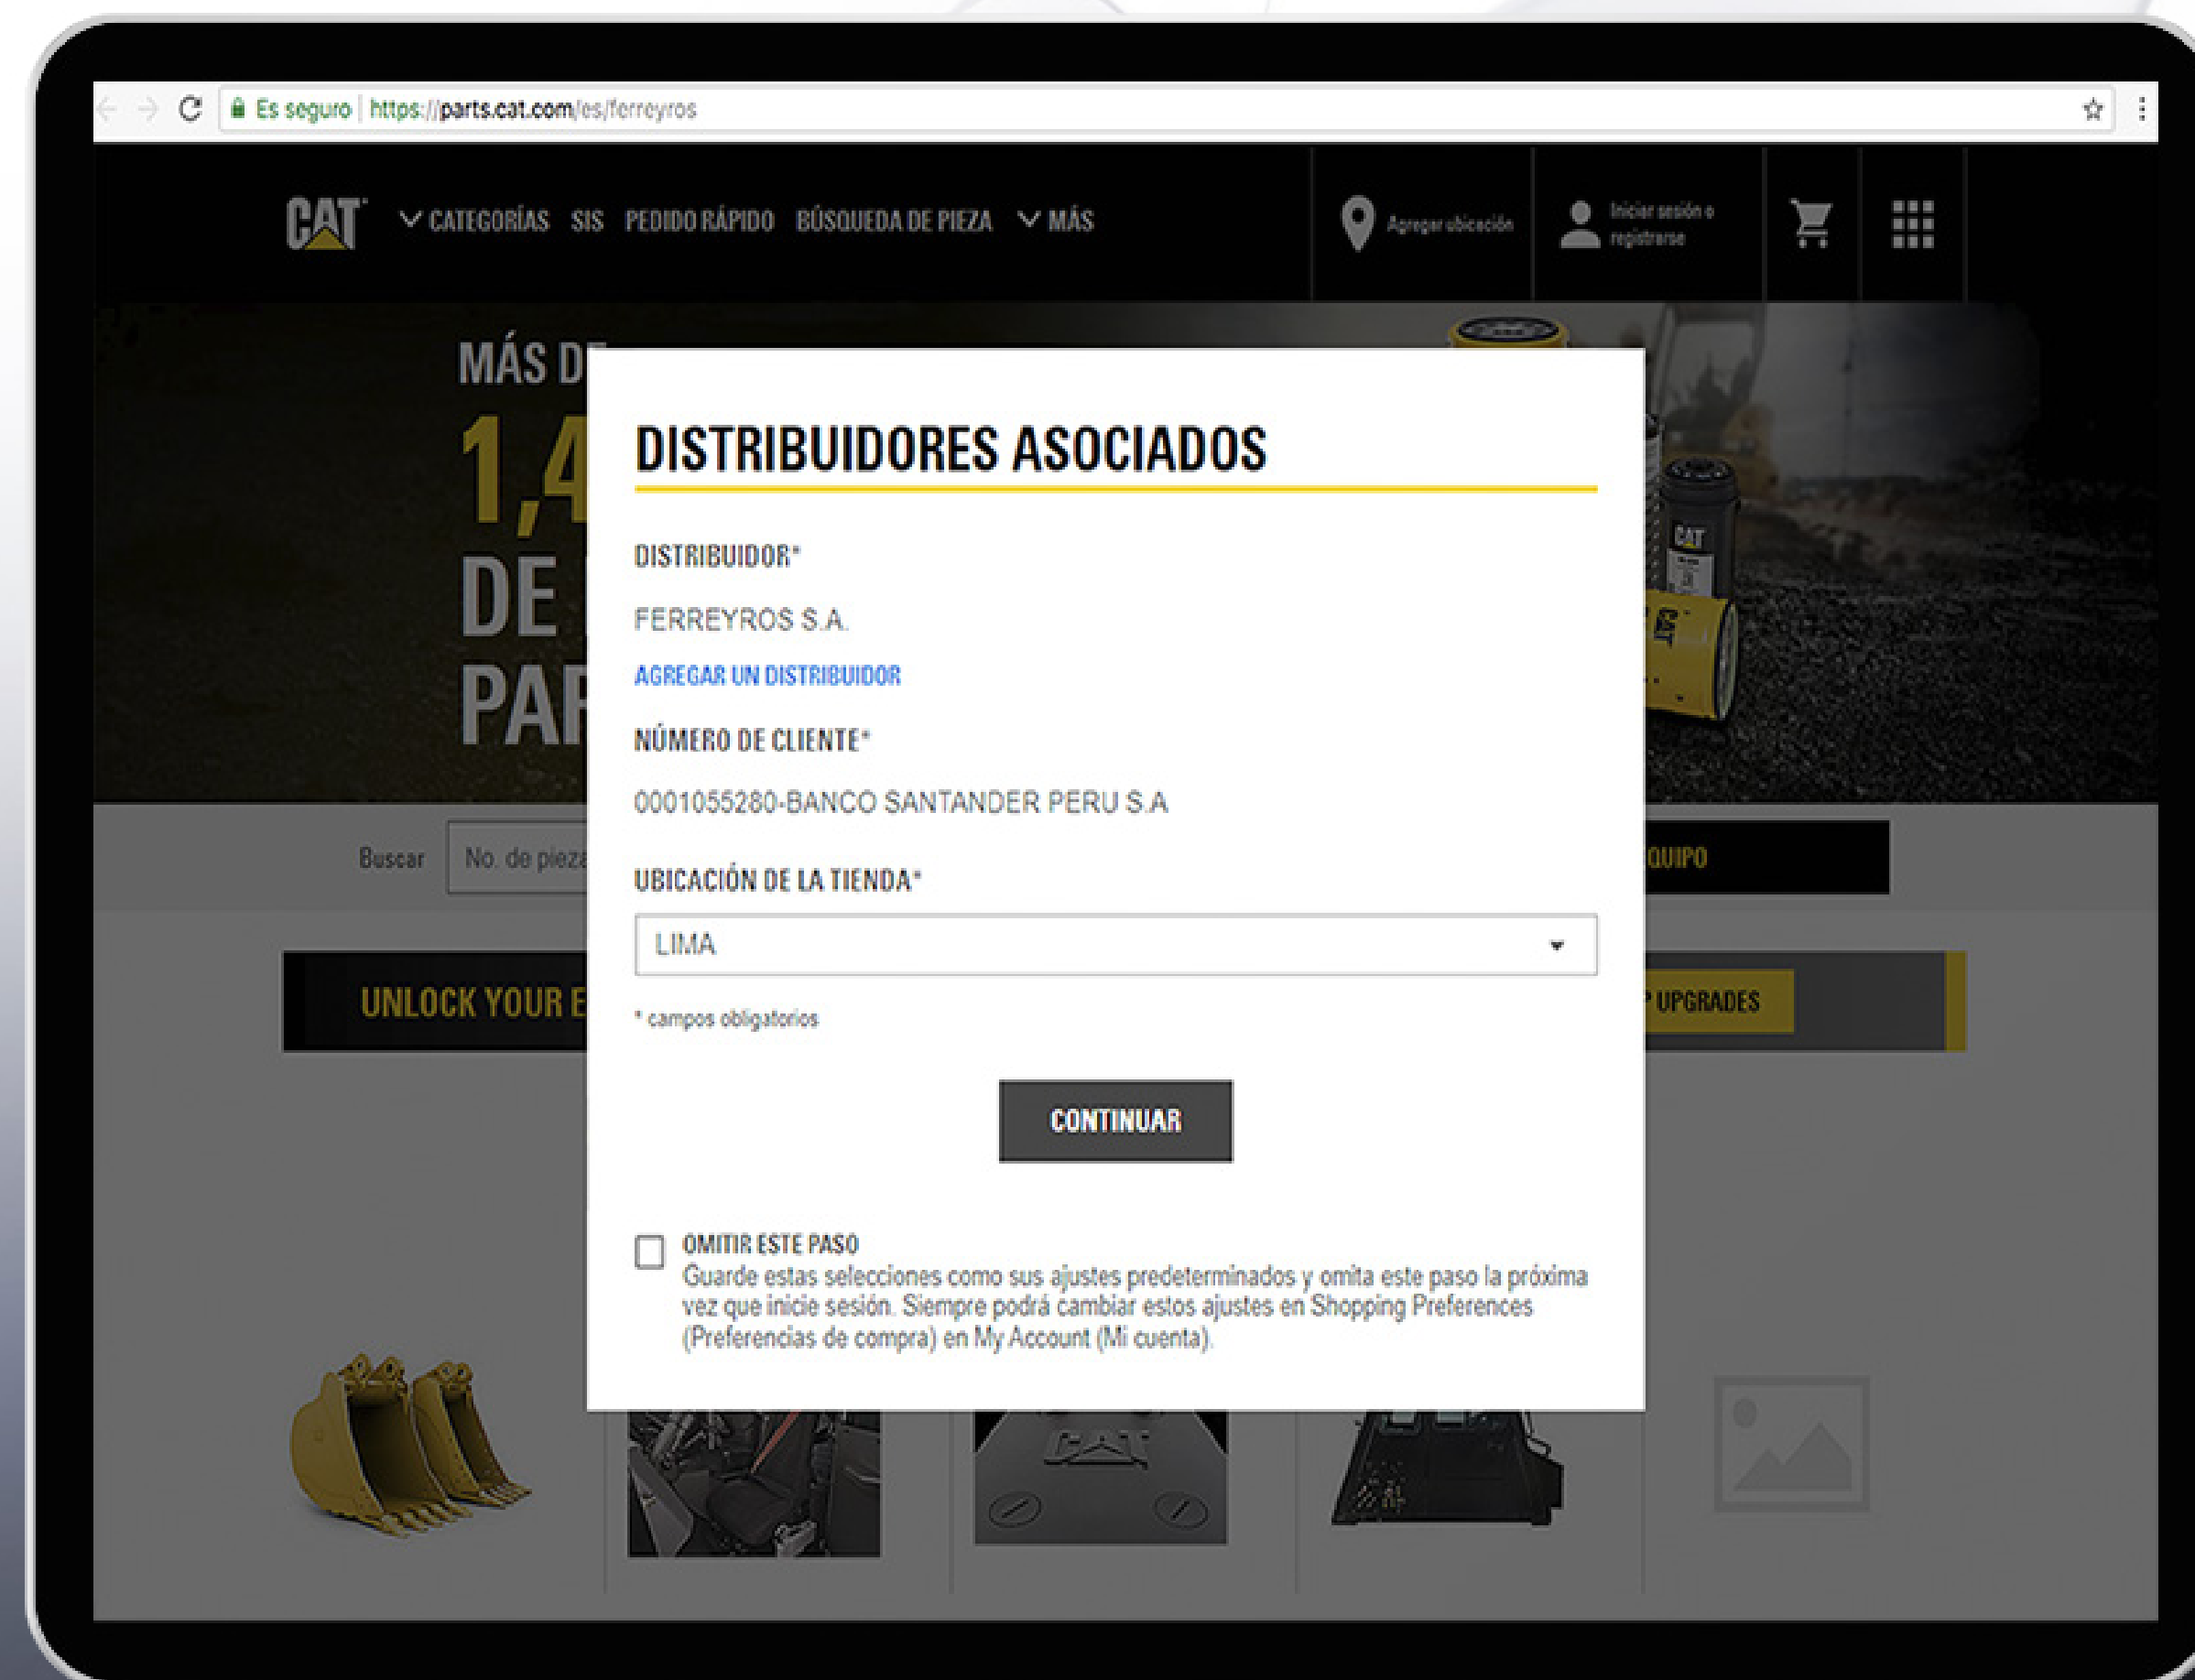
Es seguro | https://parts.cat.com/es/ferreyros

CAT CATEGORÍAS SIS PEDIDO RÁPIDO BÚSQUEDA DE PIEZA MÁS

Agregar ubicación

Iniciar sesión o registrarse

MÁS D
1,4
DE
PAR

Buscar No. de pieza

QUIPO

UNLOCK YOUR E

UPGRADES

DISTRIBUIDORES ASOCIADOS

DISTRIBUIDOR*

FERREYROS S.A.

AGREGAR UN DISTRIBUIDOR

NÚMERO DE CLIENTE*

0001055280-BANCO SANTANDER PERU S.A

UBICACIÓN DE LA TIENDA*

LIMA

* campos obligatorios

CONTINUAR

OMITIR ESTE PASO
Guarde estas selecciones como sus ajustes predeterminados y omita este paso la próxima vez que inicie sesión. Siempre podrá cambiar estos ajustes en Shopping Preferences (Preferencias de compra) en My Account (Mi cuenta).